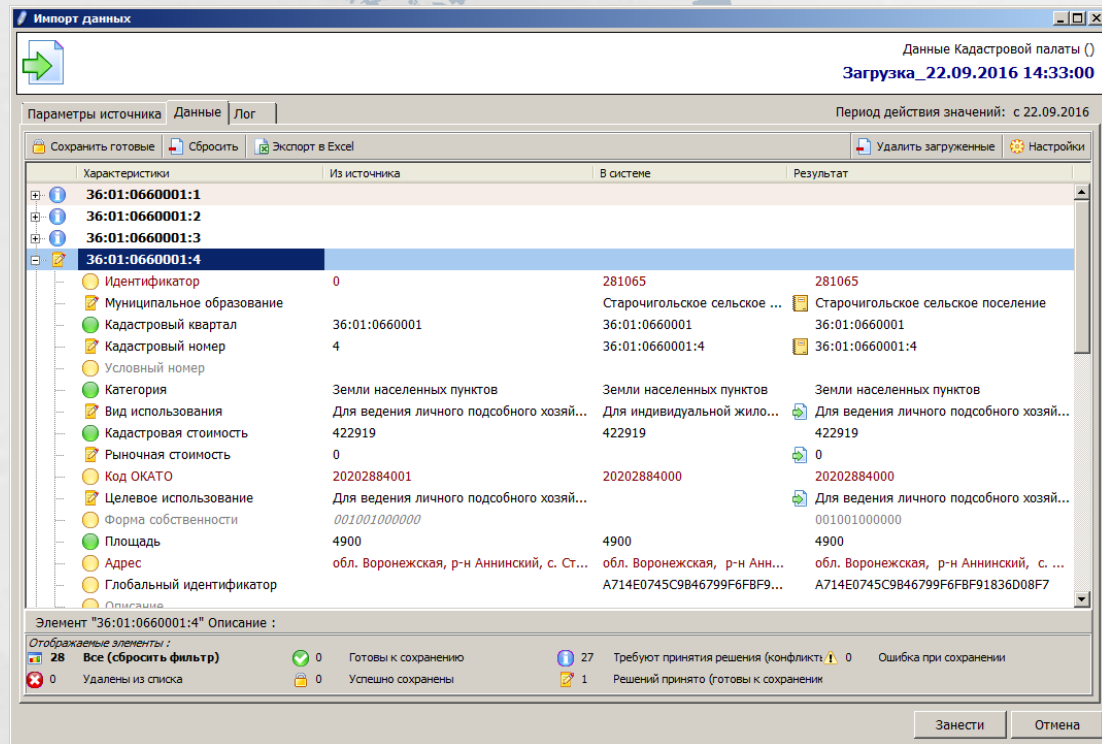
Импорт данных

Данные Кадастровой палаты ()
Загрузка_22.09.2016 14:33:00

Параметры источника | Данные | Лог

Период действия значений: с 22.09.2016

Сохранить готовые | Сбросить | Экспорт в Excel | Удалить загруженные | Настройки

| Характеристики | Из источника | В системе | Результат |
|---|---|---|---|
| 36:01:0660001:1 | | | |
| 36:01:0660001:2 | | | |
| 36:01:0660001:3 | | | |
| 36:01:0660001:4 | | | |
| Идентификатор | 0 | 281065 | 281065 |
| Муниципальное образование | | Старочигольское сельское ... | Старочигольское сельское поселение |
| Кадастровый квартал | 36:01:0660001 | 36:01:0660001 | 36:01:0660001 |
| Кадастровый номер | 4 | 36:01:0660001:4 | 36:01:0660001:4 |
| Условный номер | | | |
| Категория | Земли населенных пунктов | Земли населенных пунктов | Земли населенных пунктов |
| Вид использования | Для ведения личного подсобного хозяй... | Для индивидуальной жило... | Для ведения личного подсобного хозяй... |
| Кадастровая стоимость | 422919 | 422919 | 422919 |
| Рыночная стоимость | 0 | | 0 |
| Код ОКАТО | 20202884001 | 20202884000 | 20202884000 |
| Целевое использование | Для ведения личного подсобного хозяй... | | Для ведения личного подсобного хозяй... |
| Форма собственности | 001001000000 | | 001001000000 |
| Площадь | 4900 | 4900 | 4900 |
| Адрес | обл. Воронежская, р-н Аннинский, с. Ст... | обл. Воронежская, р-н Анн... | обл. Воронежская, р-н Аннинский, с. ... |
| Глобальный идентификатор | | A714E0745C9B46799F6FBF9... | A714E0745C9B46799F6FBF91836D08F7 |
| Описание | | | |

Элемент "36:01:0660001:4" Описание :

Отображаемые элементы :
28 Все (сбросить фильтр)
0 Готовы к сохранению
27 Требуют принятия решения (конфликт
0 Ошибка при сохранении
0 Удалены из списка
0 Успешно сохранены
1 Решений принято (готовы к сохранени

Занести | Отмена